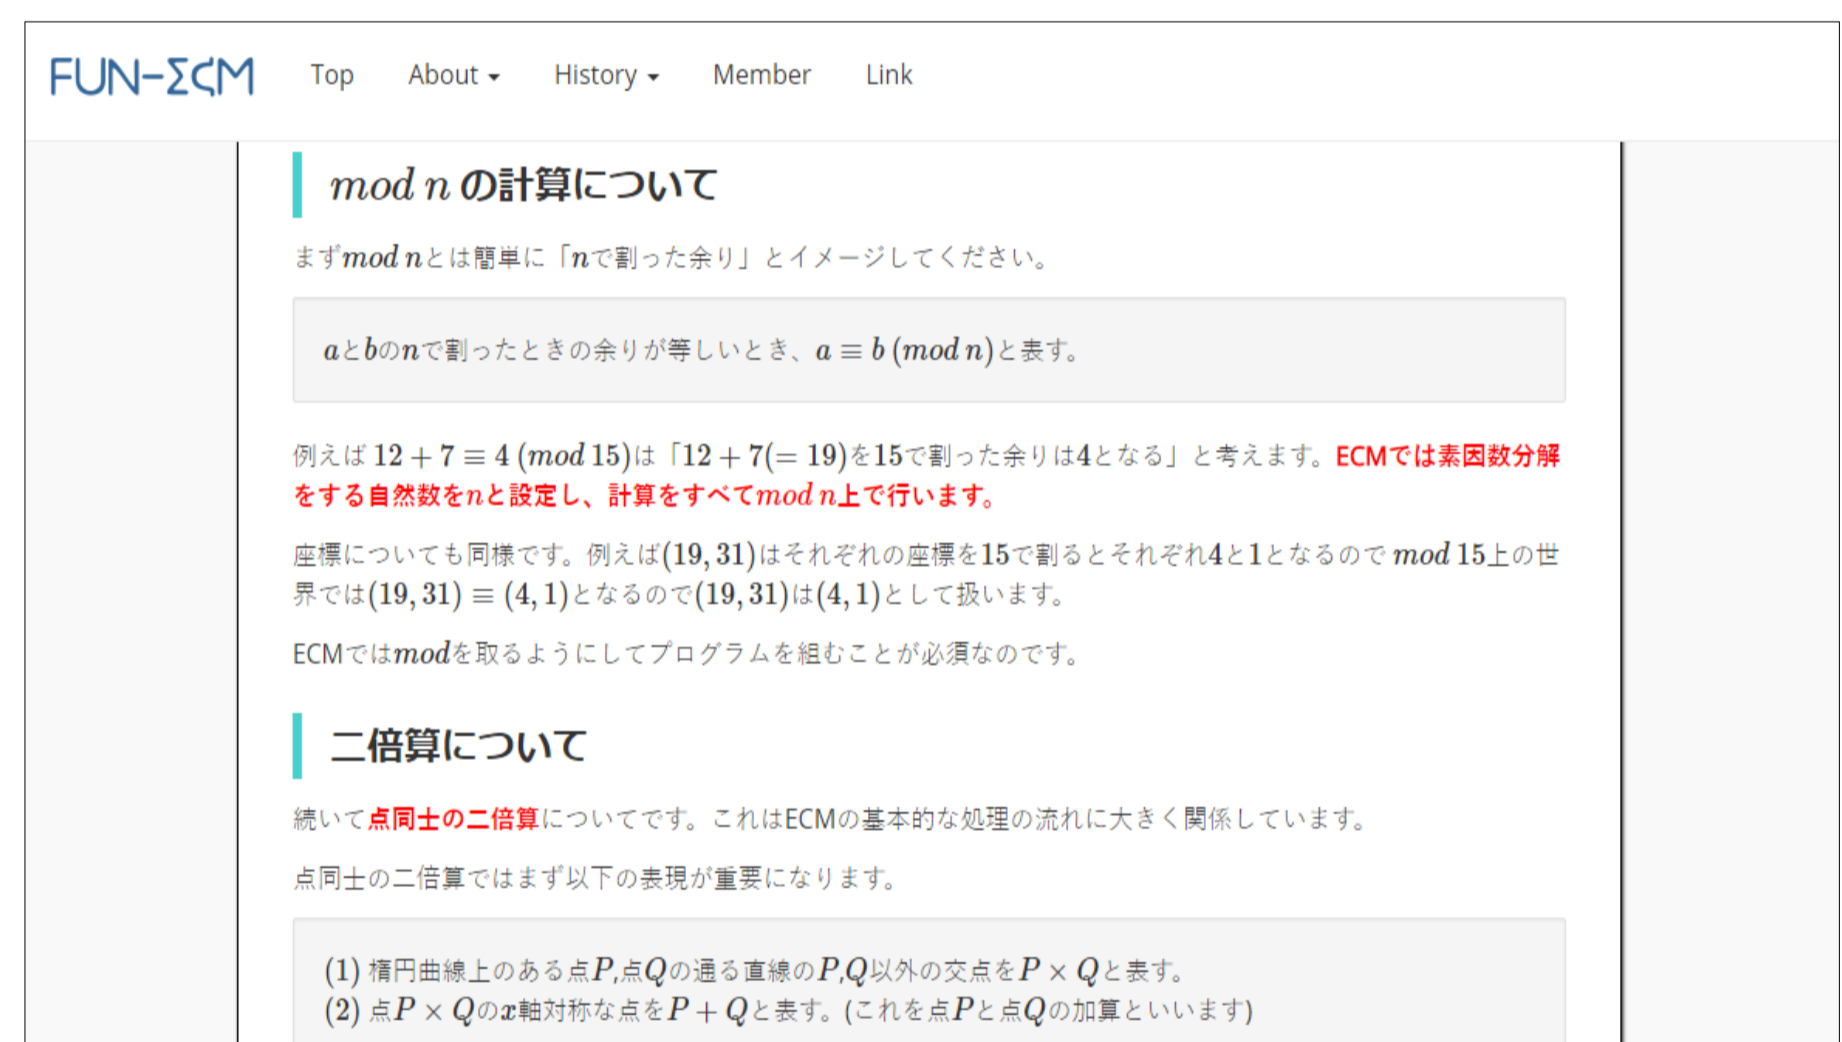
FUN-ΣCM Top About History Member Link

$mod\ n$ の計算について

まず$mod\ n$とは簡単に「$n$で割った余り」とイメージしてください。

$a$と$b$の$n$で割ったときの余りが等しいとき、$a \equiv b\ (mod\ n)$と表す。

例えば $12+7 \equiv 4\ (mod\ 15)$は「$12+7(=19)$を$15$で割った余りは$4$となる」と考えます。ECMでは素因数分解をする自然数を$n$と設定し、計算をすべて$mod\ n$上で行います。

座標についても同様です。例えば$(19,31)$はそれぞれの座標を$15$で割るとそれぞれ$4$と$1$となるので $mod\ 15$上の世界では$(19,31) \equiv (4,1)$となるので$(19,31)$は$(4,1)$として扱います。

ECMでは$mod$を取るようにしてプログラムを組むことが必須なのです。

二倍算について

続いて点同士の二倍算についてです。これはECMの基本的な処理の流れに大きく関係しています。

点同士の二倍算ではまず以下の表現が重要になります。

(1) 楕円曲線上のある点$P$,点$Q$の通る直線の$P$,$Q$以外の交点を$P \times Q$と表す。
(2) 点$P \times Q$の$x$軸対称な点を$P+Q$と表す。(これを点$P$と点$Q$の加算といいます)